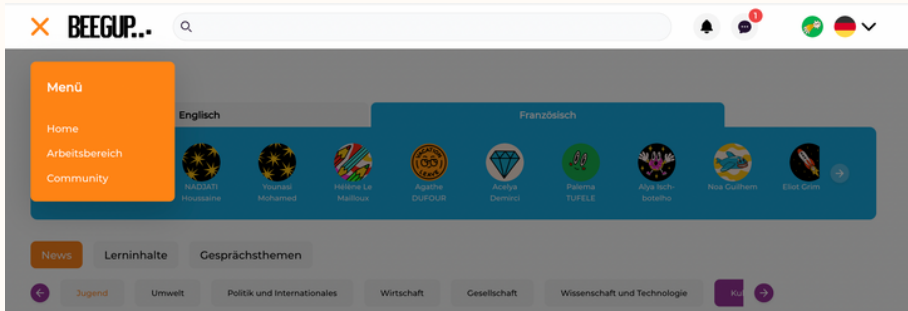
BEEGUP..

1

Menü

Home

Arbeitsbereich

Community

Englisch

Französisch

NADJATI Houssaine

Younasi Mohamed

Hélène Le Mailloux

Agathe DUFOUR

Acelya Demirci

Palema TUFELE

Alya Isch-botelho

Noa Guilhem

Eliot Grim

News

Lerninhalte

Gesprächsthemen

Jugend

Umwelt

Politik und Internationales

Wirtschaft

Gesellschaft

Wissenschaft und Technologie

Ku